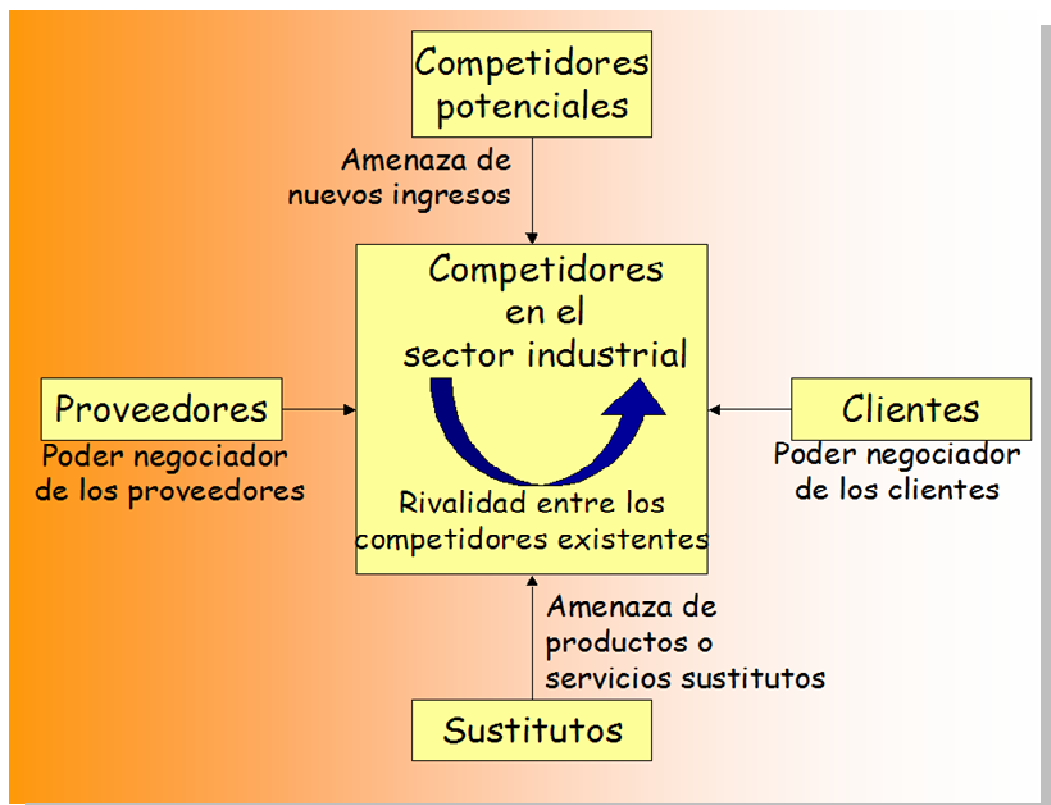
Competidores potenciales

Amenaza de nuevos ingresos

Competidores en el sector industrial

Proveedores

Poder negociador de los proveedores

Clientes

Poder negociador de los clientes

Rivalidad entre los competidores existentes

Amenaza de productos o servicios sustitutos

Sustitutos